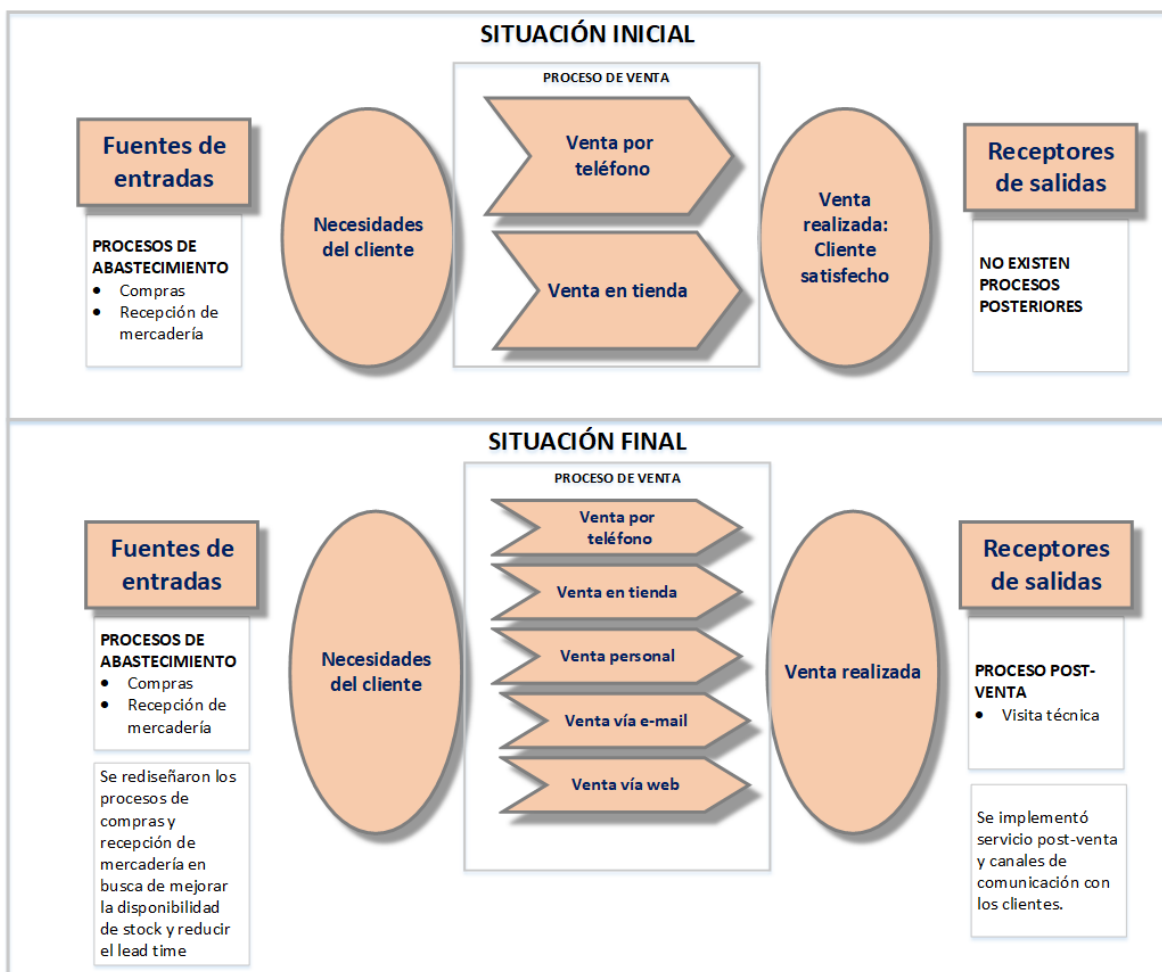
SITUACIÓN INICIAL

Fuentes de entradas

PROCESOS DE ABASTECIMIENTO
- Compras
- Recepción de mercadería

Necesidades del cliente

PROCESO DE VENTA

Venta por teléfono

Venta en tienda

Venta realizada: Cliente satisfecho

Receptores de salidas

NO EXISTEN PROCESOS POSTERIORES

SITUACIÓN FINAL

Fuentes de entradas

PROCESOS DE ABASTECIMIENTO
- Compras
- Recepción de mercadería

Se rediseñaron los procesos de compras y recepción de mercadería en busca de mejorar la disponibilidad de stock y reducir el lead time

Necesidades del cliente

PROCESO DE VENTA

Venta por teléfono

Venta en tienda

Venta personal

Venta vía e-mail

Venta vía web

Venta realizada

Receptores de salidas

PROCESO POST-VENTA
- Visita técnica

Se implementó servicio post-venta y canales de comunicación con los clientes.